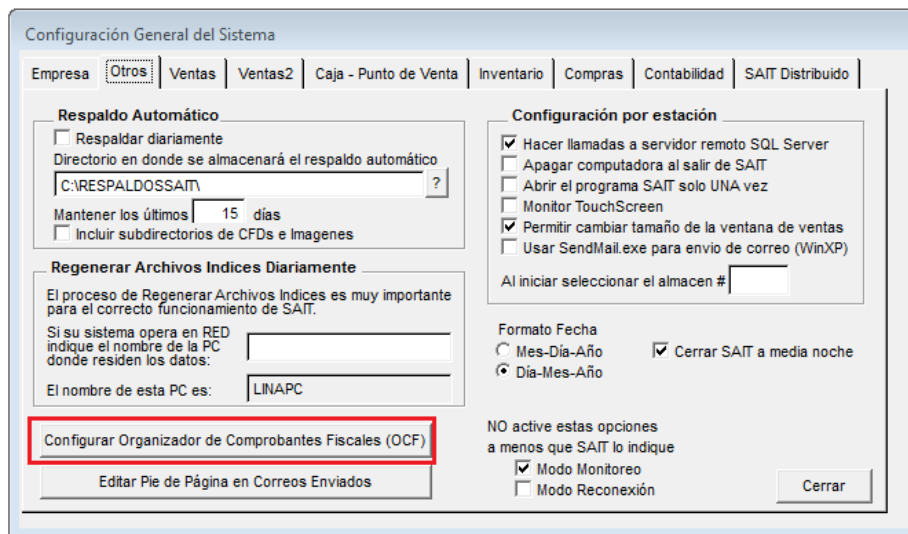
Configuración General del Sistema

Empresa | Otros | Ventas | Ventas2 | Caja - Punto de Venta | Inventario | Compras | Contabilidad | SAIT Distribuido

Respaldo Automático
Respaldar diariamente
Directorio en donde se almacenará el respaldo automático
C:\RESPALDOSSAIT\
?
Mantener los últimos 15 días
Incluir subdirectorios de CFDs e Imagenes

Regenerar Archivos Indices Diariamente
El proceso de Regenerar Archivos Indices es muy importante para el correcto funcionamiento de SAIT.
Si su sistema opera en RED indique el nombre de la PC donde residen los datos:
El nombre de esta PC es: LINAPC

Configurar Organizador de Comprobantes Fiscales (OCF)
Editar Pie de Página en Correos Enviados

Configuración por estación
Hacer llamadas a servidor remoto SQL Server
Apagar computadora al salir de SAIT
Abrir el programa SAIT solo UNA vez
Monitor TouchScreen
Permitir cambiar tamaño de la ventana de ventas
Usar SendMail.exe para envio de correo (WinXP)
Al iniciar seleccionar el almacen #

Formato Fecha
Mes-Día-Año
Día-Mes-Año
Cerrar SAIT a media noche

NO active estas opciones a menos que SAIT lo indique
Modo Monitoreo
Modo Reconexión

Cerrar